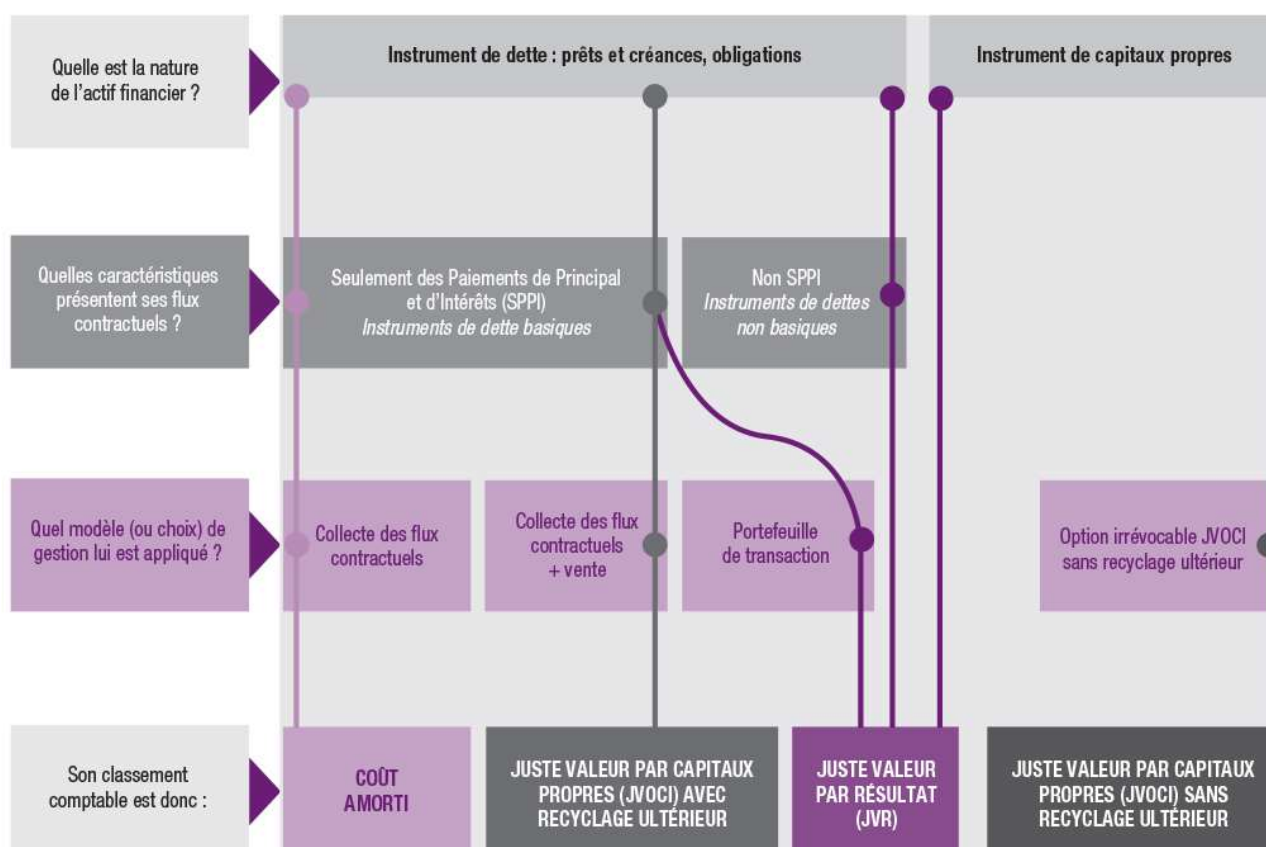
Quelle est la nature de l'actif financier ?

Instrument de dette : prêts et créances, obligations

Instrument de capitaux propres

Quelles caractéristiques présentent ses flux contractuels ?

Seulement des Paiements de Principal et d'Intérêts (SPPI)
*Instruments de dette basiques*

Non SPPI
*Instruments de dettes non basiques*

Quel modèle (ou choix) de gestion lui est appliqué ?

Collecte des flux contractuels

Collecte des flux contractuels + vente

Portefeuille de transaction

Option irrévocable JVOCI sans recyclage ultérieur

Son classement comptable est donc :

COÛT AMORTI

JUSTE VALEUR PAR CAPITAUX PROPRES (JVOCI) AVEC RECYCLAGE ULTÉRIEUR

JUSTE VALEUR PAR RÉSULTAT (JVR)

JUSTE VALEUR PAR CAPITAUX PROPRES (JVOCI) SANS RECYCLAGE ULTÉRIEUR